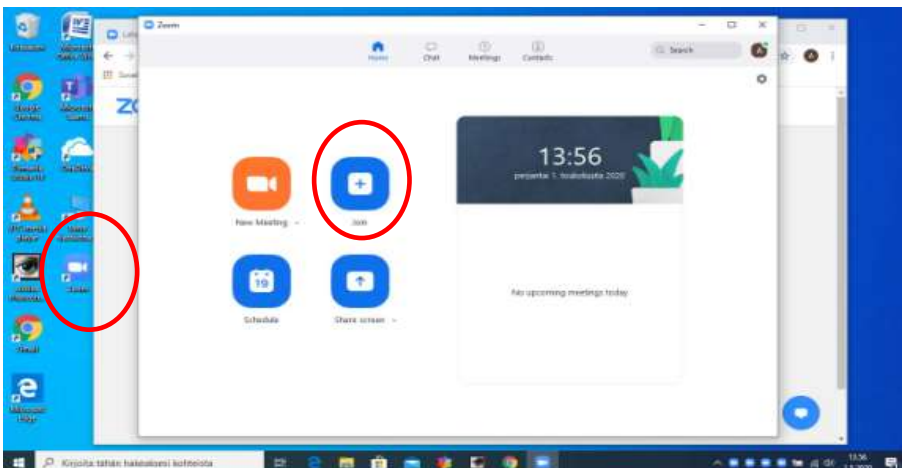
Zoom

Home

Chat

Meetings

Contacts

Search

13:56

perjantai 1. toukokuuta 2020

New Meeting

Join

Schedule

19

Share screen

No upcoming meetings today

Zoom

Kirjoita tähän hakeaksesi kohteita

13:56